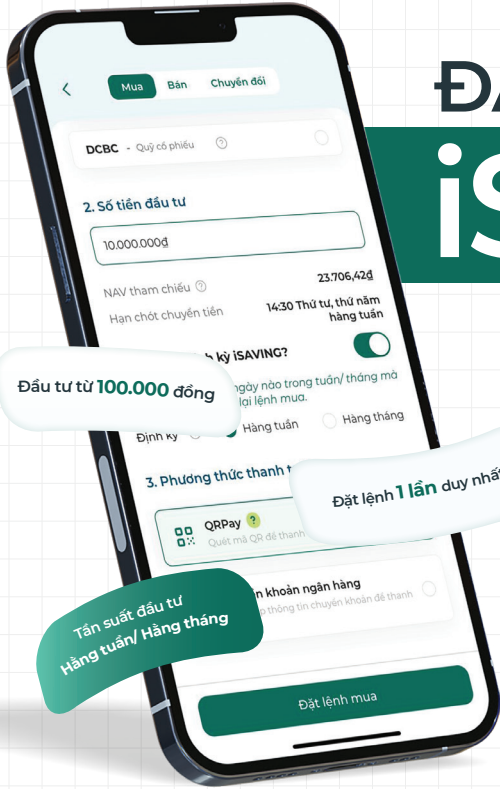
ĐA

iS

Mua Bán Chuyển đổi

DCBC - Quỹ cổ phiếu

2. Số tiền đầu tư

10.000.000₫

NAV tham chiếu 23.706,42₫

Hạn chót chuyển tiền 14:30 Thứ tư, thứ năm hàng tuần

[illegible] kỳ iSAVING?

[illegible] ngày nào trong tuần/ tháng mà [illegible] lại lệnh mua.

Định kỳ Hàng tuần Hàng tháng

3. Phương thức thanh t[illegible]

QRPay

Quét mã QR để thanh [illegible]

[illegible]n khoản ngân hàng

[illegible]p thông tin chuyển khoản để thanh

Đặt lệnh mua

Đầu tư từ 100.000 đồng

Đặt lệnh 1 lần duy nhất

Tần suất đầu tư Hằng tuần/ Hằng tháng